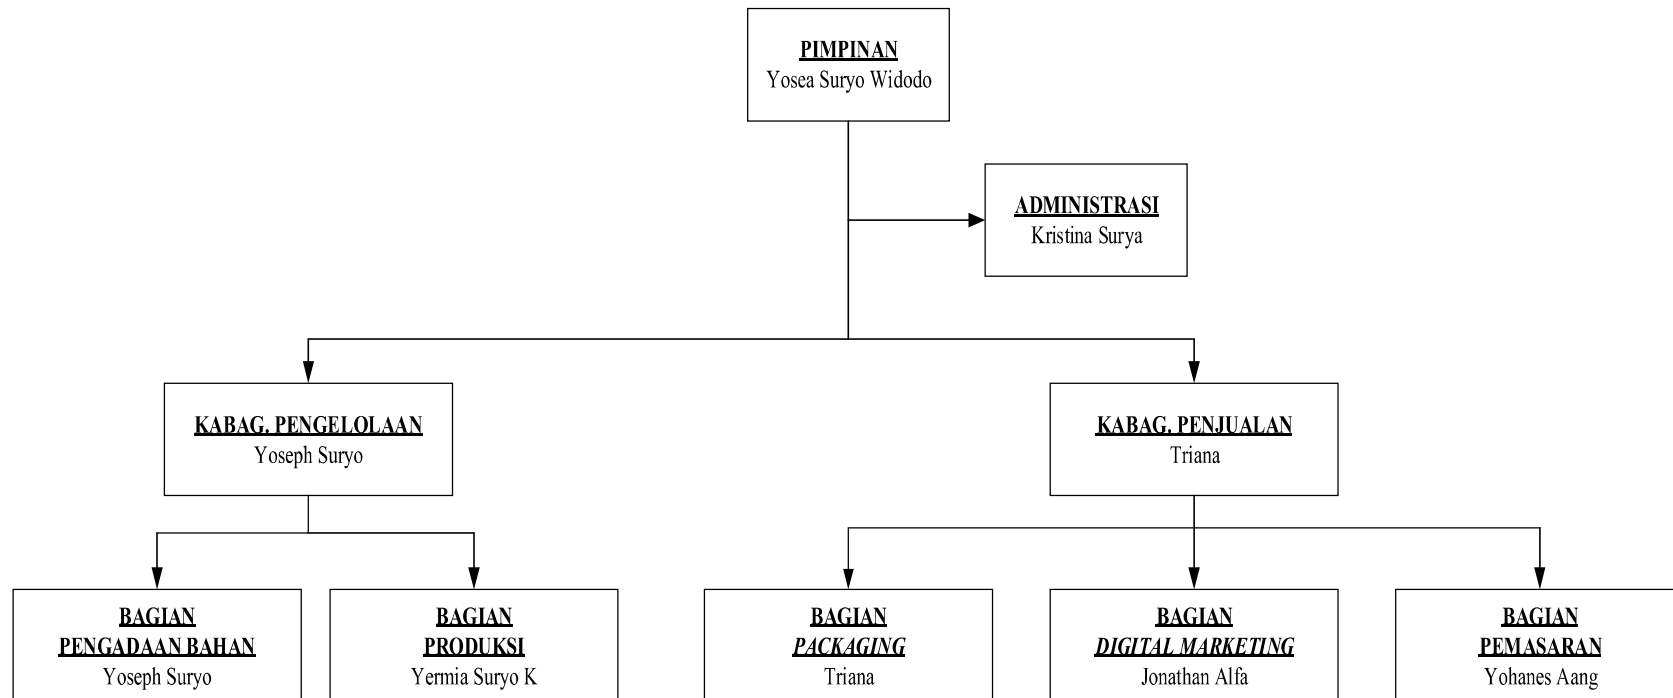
PIMPINAN
Yosea Suryo Widodo

ADMINISTRASI
Kristina Surya

KABAG. PENGELOLAAN
Yoseph Suryo

KABAG. PENJUALAN
Triana

BAGIAN
PENGADAAN BAHAN
Yoseph Suryo

BAGIAN
PRODUKSI
Yermia Suryo K

BAGIAN
PACKAGING
Triana

BAGIAN
DIGITAL MARKETING
Jonathan Alfa

BAGIAN
PEMASARAN
Yohanes Aang